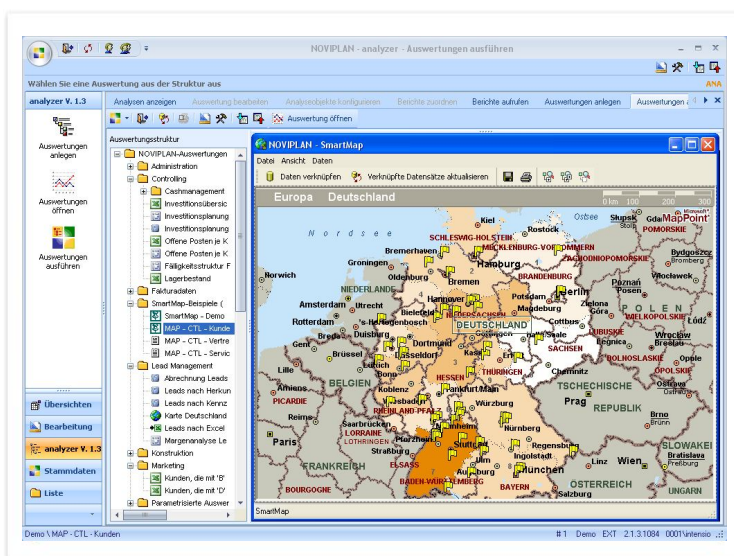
NOVIPLAN - analyzer - Auswertungen ausführen

Wählen Sie eine Auswertung aus der Struktur aus

ANA

analyzer V. 1.3

Auswertungen anlegen

Auswertungen öffnen

Auswertungen ausführen

Übersichten

Bearbeitung

analyzer V. 1.3

Stammdaten

Liste

Analysen anzeigen | Auswertung bearbeiten | Analyseobjekte konfigurieren | Berichte zuordnen | Berichte aufrufen | Auswertungen anlegen | Auswertungen

Auswertung öffnen

Auswertungsstruktur

NOVIPLAN-Auswertungen
Administration
Controlling
Cashmanagement
Investitionsübersic
Investitionsplanung
Investitionsplanung
Offene Posten je K
Offene Posten je K
Fälligkeitsstruktur F
Lagerbestand
Fakturadaten
SmartMap-Beispiele (
SmartMap - Demo
MAP - CTL - Kunde
MAP - CTL - Vertre
MAP - CTL - Servic
Lead Management
Abrechnung Leads
Leads nach Herkun
Leads nach Kennz
Karte Deutschland
Leads nach Excel
Margenanalyse Le
Konstruktion
Marketing
Kunden, die mit 'B'
Kunden, die mit 'D'
Parametrisierte Auswer

NOVIPLAN - SmartMap

Datei Ansicht Daten

Daten verknüpfen | Verknüpfte Datensätze aktualisieren

Europa Deutschland

0 km 100 200 300

MapPoint

Nordsee Ostsee Kiel Rostock Slupsk Gdansk POMORSKIE SCHLESWIG-HOLSTEIN MECKLENBURG-VORPOMMERN Bremerhaven Hamburg ZACHODNIOPOMORSKIE Bydgoszcz Groningen Oldenburg Bremen BRANDENBURG Norwich NIEDERLAND Hannover Berlin Poznań Amsterdam Utrecht Bielefeld NIEDERSACHSEN Potsdam Magdeburg Zielona Góra POLEN Rotterdam Herzogenbosch DEUTSCHLAND Cottbus WIELKOPOLSKIE Łódź Duisburg Dortmund Göttingen Halle Leipzig LUBUSKIE Wrocław Breda Düsseldorf Kassel Erfurt SACHSEN Legnica Gent Brüssel Köln THÜRINGEN Dresden DOLNOSLASKIE Lille Lüttich Bonn HESSEN Chemnitz Opole Amiens BELGIEN Koblenz Frankfurt/Main OPOLSKIE Ostrava PICARDIE Wiesbaden Würzburg TSCHECHISCHE Prag REPUBLIK Reims RHEINLAND-PFALZ Saarbrücken Mannheim Nürnberg Brno LORRAINE Heilbronn Paris Pforzheim Stuttgart Regensburg SLOWAKEI Straßburg Ulm Ingolstadt Linz Wien Bratislava FRANKREICH ELSASS Augsburg München Freiburg BADEN-WÜRTTEMBERG BAYERN ÖSTERREICH BOURGOGNE Salzburg UNGARN

SmartMap

Demo \ MAP - CTL - Kunden

# 1 Demo EXT 2.1.3.1084 0001\intensio